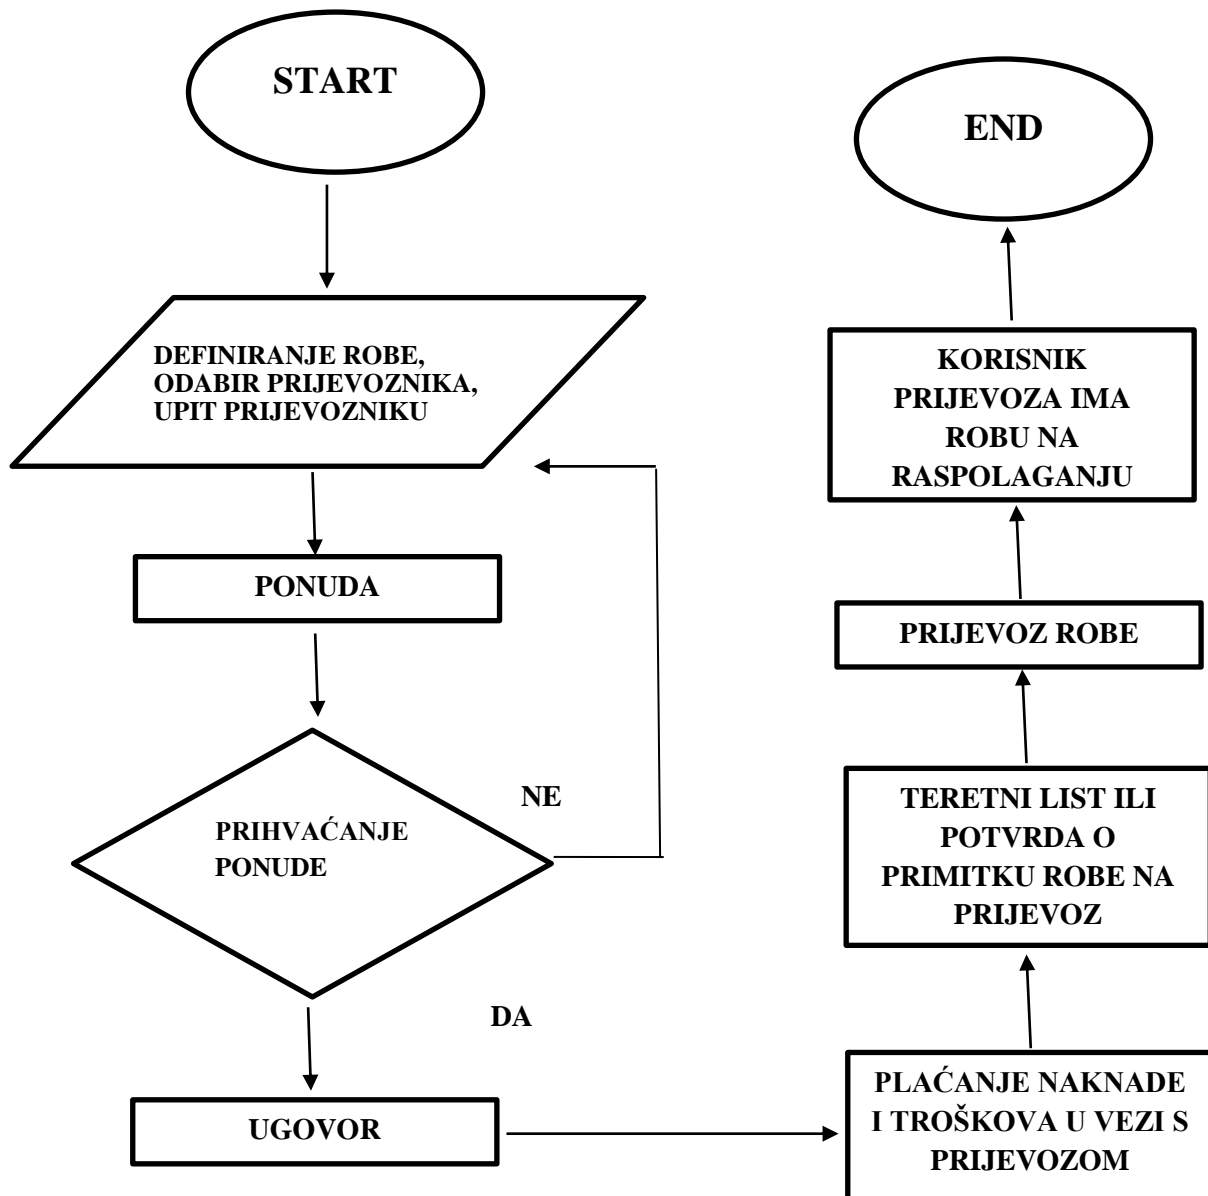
START

DEFINIRANJE ROBE, ODABIR PRIJEVOZNIKA, UPIT PRIJEVOZNIKU

PONUDA

PRIHVAĆANJE PONUDE

NE

DA

UGOVOR

PLAĆANJE NAKNADE I TROŠKOVA U VEZI S PRIJEVOZOM

TERETNI LIST ILI POTVRDA O PRIMITKU ROBE NA PRIJEVOZ

PRIJEVOZ ROBE

KORISNIK PRIJEVOZA IMA ROBU NA RASPOLAGANJU

END